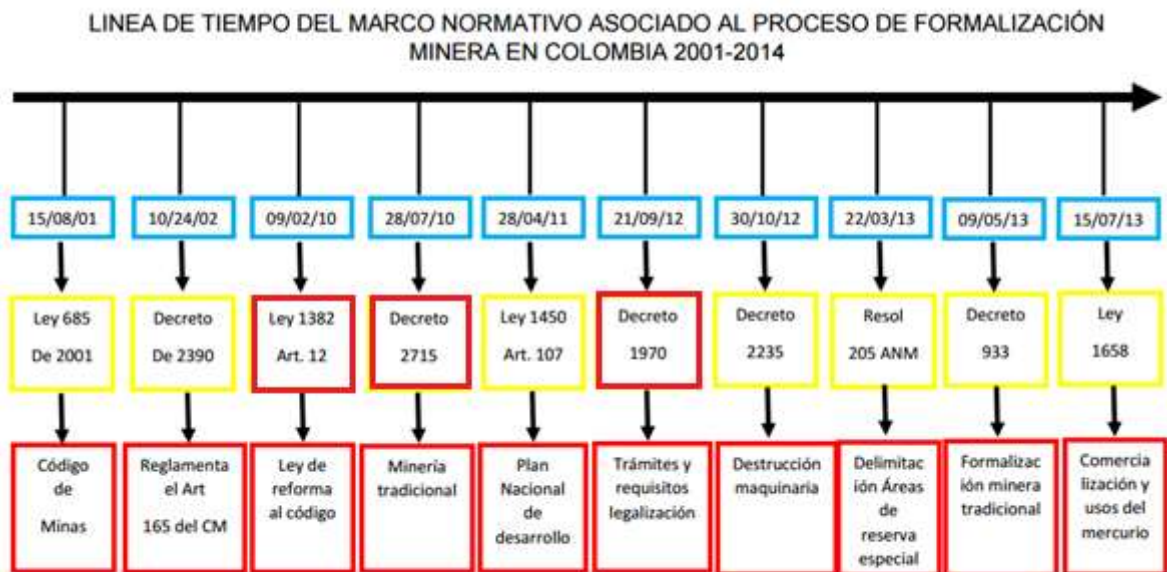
LINEA DE TIEMPO DEL MARCO NORMATIVO ASOCIADO AL PROCESO DE FORMALIZACIÓN MINERA EN COLOMBIA 2001-2014

15/08/01
Ley 685 De 2001
Código de Minas

10/24/02
Decreto De 2390
Reglamenta el Art 165 del CM

09/02/10
Ley 1382 Art. 12
Ley de reforma al código

28/07/10
Decreto 2715
Minería tradicional

28/04/11
Ley 1450 Art. 107
Plan Nacional de desarrollo

21/09/12
Decreto 1970
Trámites y requisitos legalización

30/10/12
Decreto 2235
Destrucción maquinaria

22/03/13
Resol 205 ANM
Delimitación Áreas de reserva especial

09/05/13
Decreto 933
Formalización minera tradicional

15/07/13
Ley 1658
Comercialización y usos del mercurio